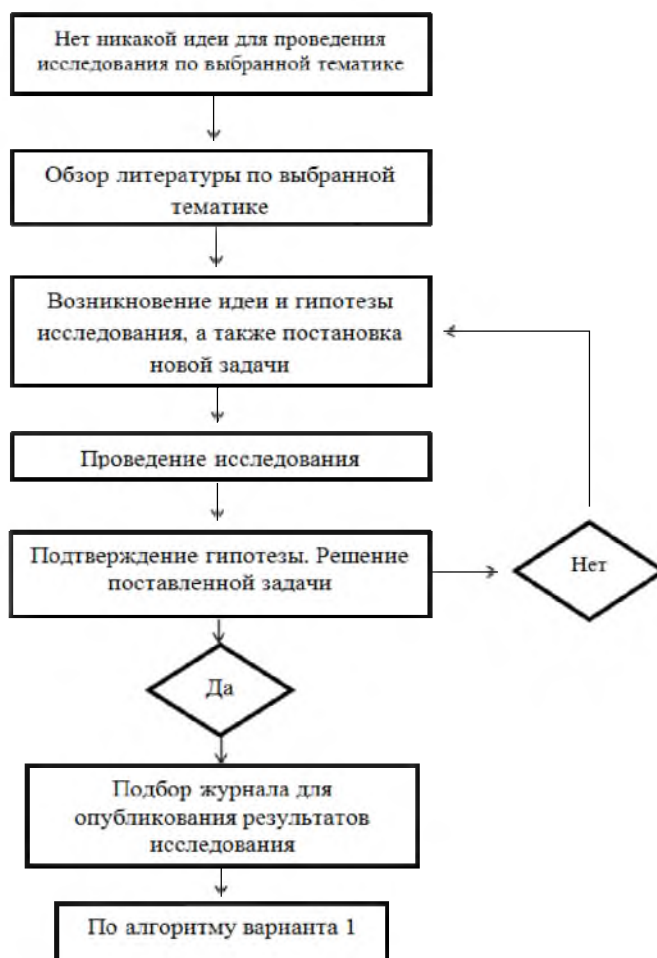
Нет никакой идеи для проведения исследования по выбранной тематике

Обзор литературы по выбранной тематике

Возникновение идеи и гипотезы исследования, а также постановка новой задачи

Проведение исследования

Подтверждение гипотезы. Решение поставленной задачи

Нет

Да

Подбор журнала для опубликования результатов исследования

По алгоритму варнанта 1